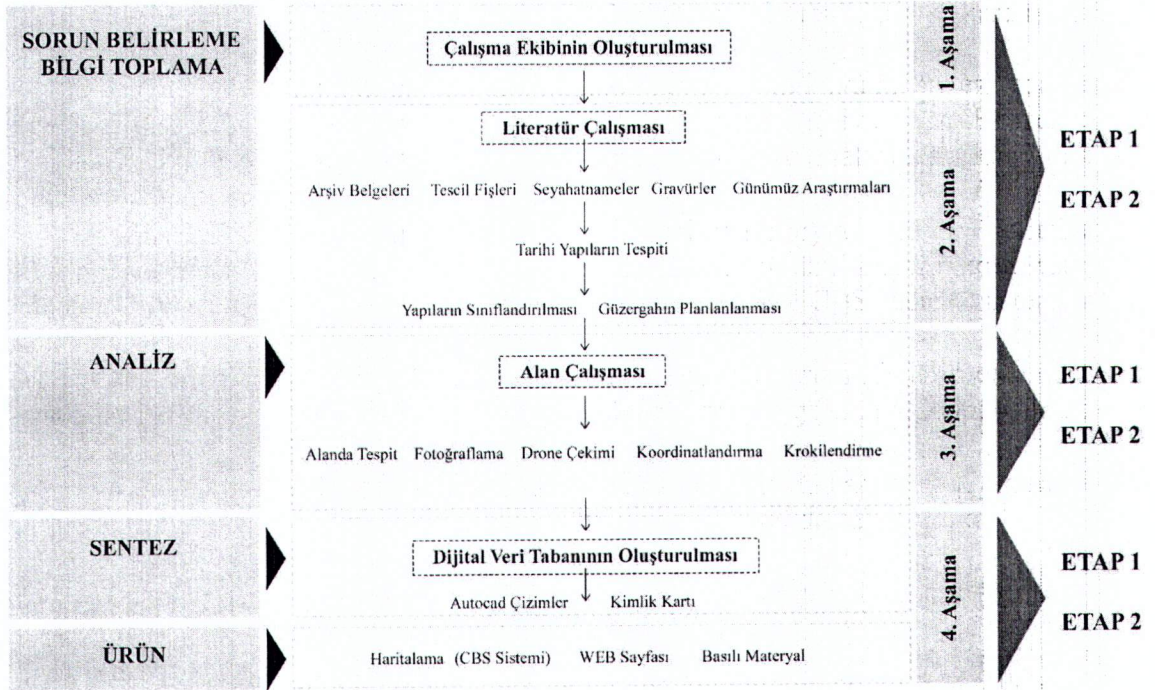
SORUN BELİRLEME BİLGİ TOPLAMA

Çalışma Ekibinin Oluşturulması

1. Aşama

Literatür Çalışması

Arşiv Belgeleri Tescil Fişleri Seyahatnameler Gravürler Günümüz Araştırmaları

Tarihi Yapıların Tespiti

Yapıların Sınıflandırılması Güzergahın Planlanlanması

2. Aşama

ETAP 1

ETAP 2

ANALİZ

Alan Çalışması

Alanda Tespit Fotoğraflama Drone Çekimi Koordinatlandırma Krokilendirme

3. Aşama

ETAP 1

ETAP 2

SENTEZ

Dijital Veri Tabanının Oluşturulması

Autocad Çizimler Kimlik Kartı

4. Aşama

ETAP 1

ETAP 2

ÜRÜN

Haritalama (CBS Sistemi) WEB Sayfası Basılı Materyal